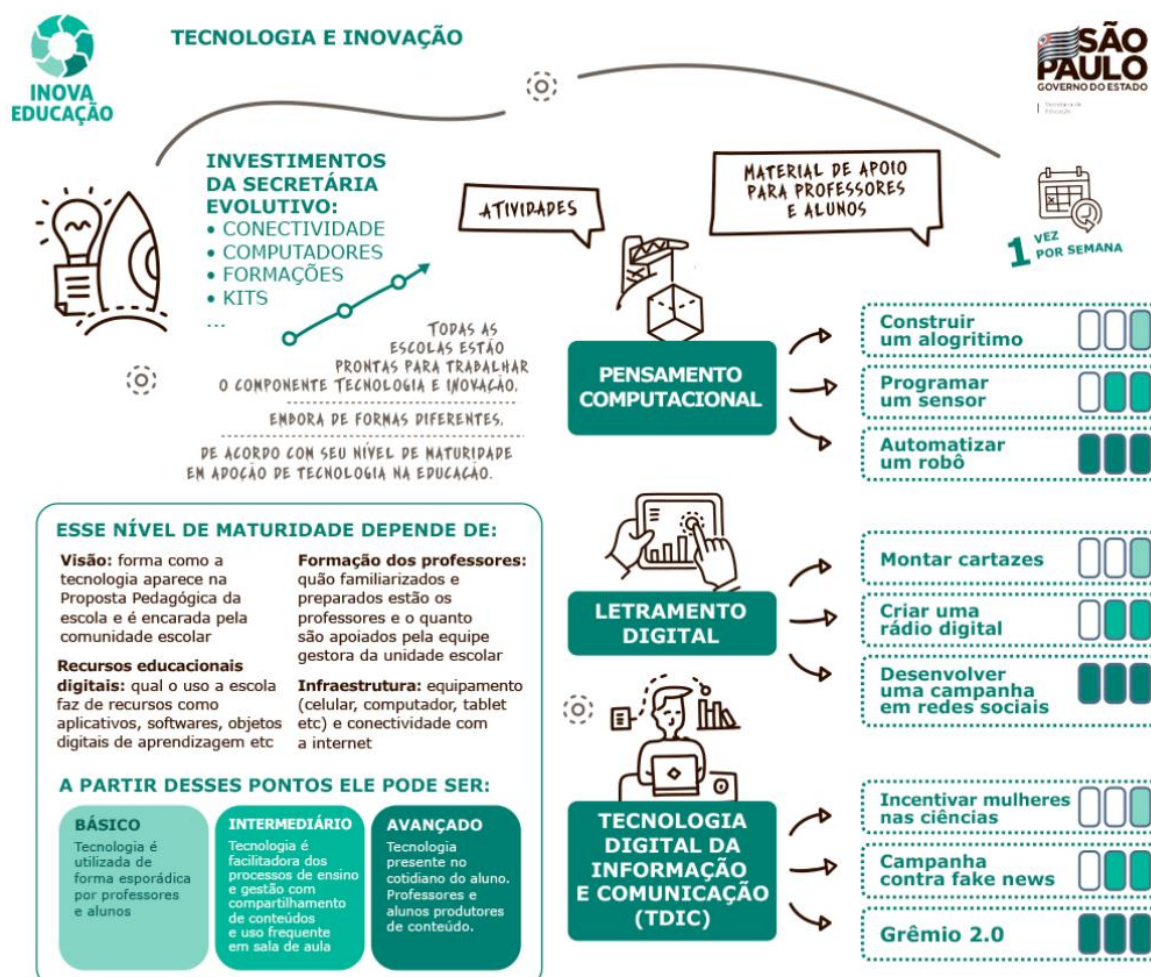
INOVA EDUCAÇÃO

TECNOLOGIA E INOVAÇÃO

SÃO PAULO
GOVERNO DO ESTADO
Secretaria da Educação

INVESTIMENTOS DA SECRETÁRIA EVOLUTIVO:
• CONECTIVIDADE
• COMPUTADORES
• FORMAÇÕES
• KITS
...

ATIVIDADES

MATERIAL DE APOIO PARA PROFESSORES E ALUNOS

1 VEZ POR SEMANA

TODAS AS ESCOLAS ESTÃO PRONTAS PARA TRABALHAR O COMPONENTE TECNOLOGIA E INOVAÇÃO.

EMBORA DE FORMAS DIFERENTES.

DE ACORDO COM SEU NÍVEL DE MATURIDADE EM ADOÇÃO DE TECNOLOGIA NA EDUCAÇÃO.

PENSAMENTO COMPUTACIONAL

Construir um alogritimo

Programar um sensor

Automatizar um robô

ESSE NÍVEL DE MATURIDADE DEPENDE DE:

Visão: forma como a tecnologia aparece na Proposta Pedagógica da escola e é encarada pela comunidade escolar

Recursos educacionais digitais: qual o uso a escola faz de recursos como aplicativos, softwares, objetos digitais de aprendizagem etc

Formação dos professores: quão familiarizados e preparados estão os professores e o quanto são apoiados pela equipe gestora da unidade escolar

Infraestrutura: equipamento (celular, computador, tablet etc) e conectividade com a internet

A PARTIR DESSES PONTOS ELE PODE SER:

BÁSICO
Tecnologia é utilizada de forma esporádica por professores e alunos

INTERMEDIÁRIO
Tecnologia é facilitadora dos processos de ensino e gestão com compartilhamento de conteúdos e uso frequente em sala de aula

AVANÇADO
Tecnologia presente no cotidiano do aluno. Professores e alunos produtores de conteúdo.

LETRAMENTO DIGITAL

Montar cartazes

Criar uma rádio digital

Desenvolver uma campanha em redes sociais

TECNOLOGIA DIGITAL DA INFORMAÇÃO E COMUNICAÇÃO (TDIC)

Incentivar mulheres nas ciências

Campanha contra fake news

Grêmio 2.0